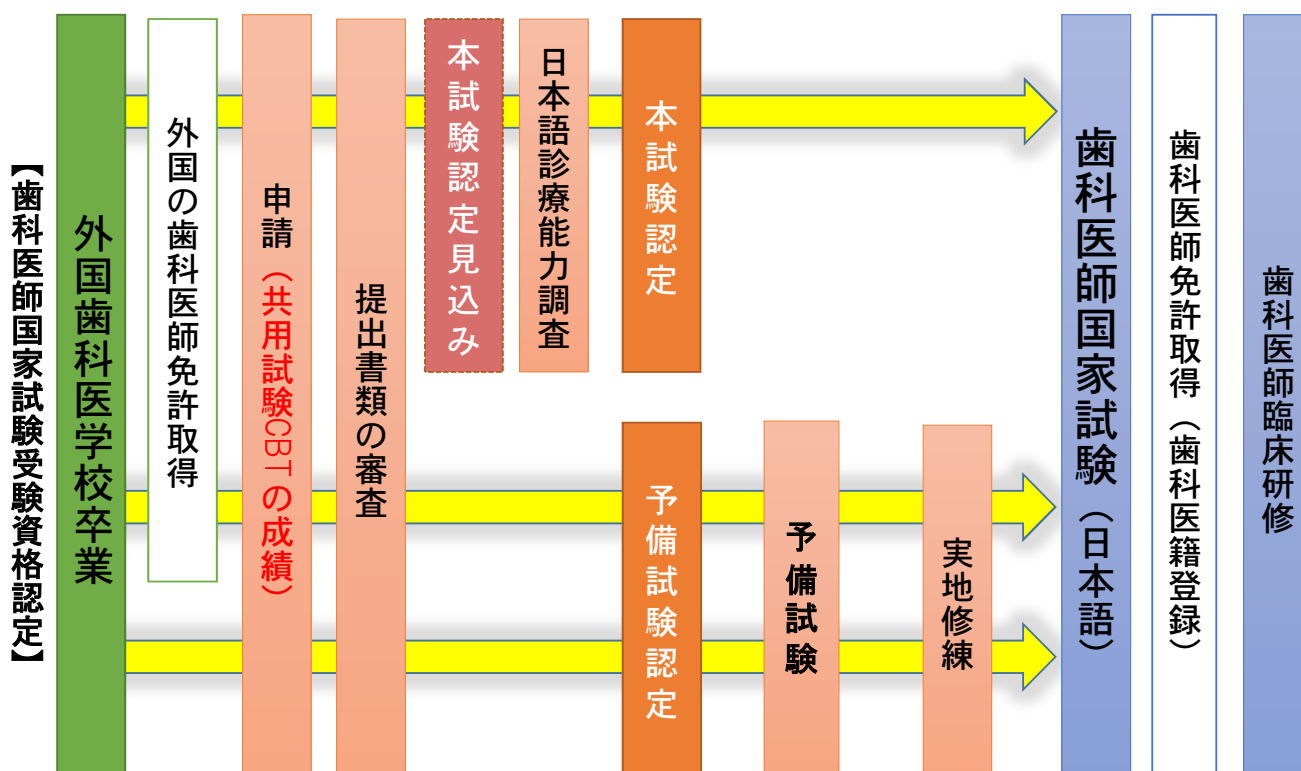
【歯科医師国家試験受験資格認定】

外国歯科医学校卒業

外国の歯科医師免許取得

申請（共用試験CBTの成績）

提出書類の審査

本試験認定見込み

日本語診療能力調査

本試験認定

予備試験認定

予備試験

実地修練

歯科医師国家試験（日本語）

歯科医師免許取得（歯科医籍登録）

歯科医師臨床研修